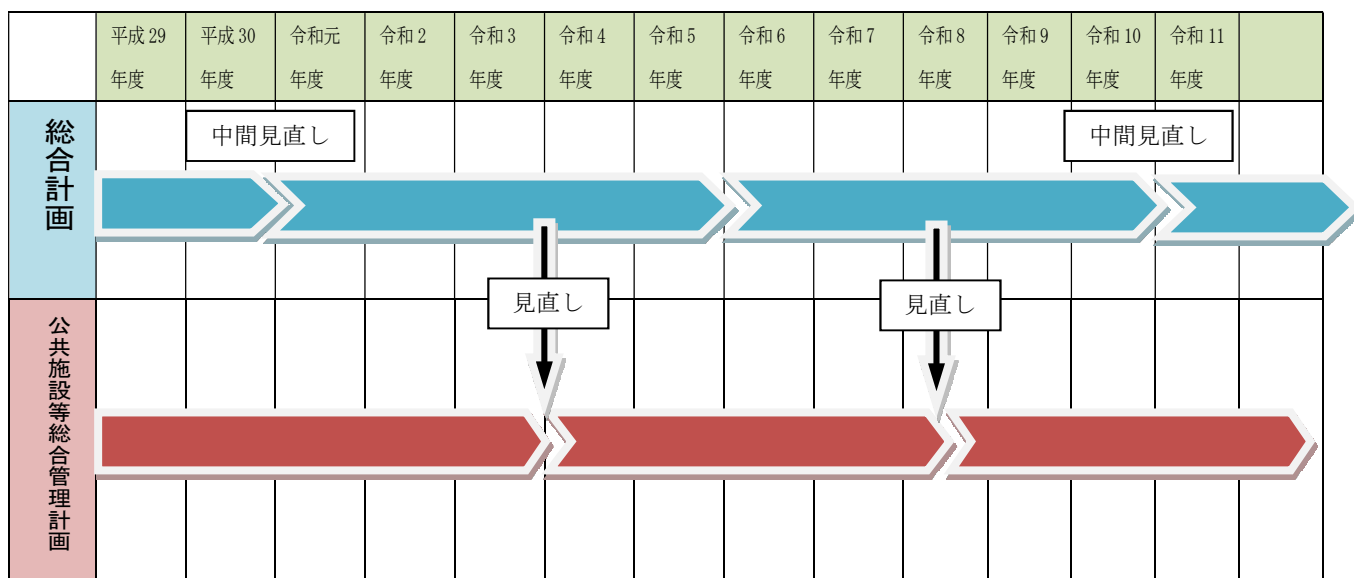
|  | 平成29年度 | 平成30年度 | 令和元年度 | 令和2年度 | 令和3年度 | 令和4年度 | 令和5年度 | 令和6年度 | 令和7年度 | 令和8年度 | 令和9年度 | 令和10年度 | 令和11年度 |  |
|---|---|---|---|---|---|---|---|---|---|---|---|---|---|---|
| 総合計画 |  | 中間見直し |  |  |  |  |  |  |  |  |  | 中間見直し |  |  |
| 公共施設等総合管理計画 |  |  |  |  | 見直し |  |  |  |  | 見直し |  |  |  |  |